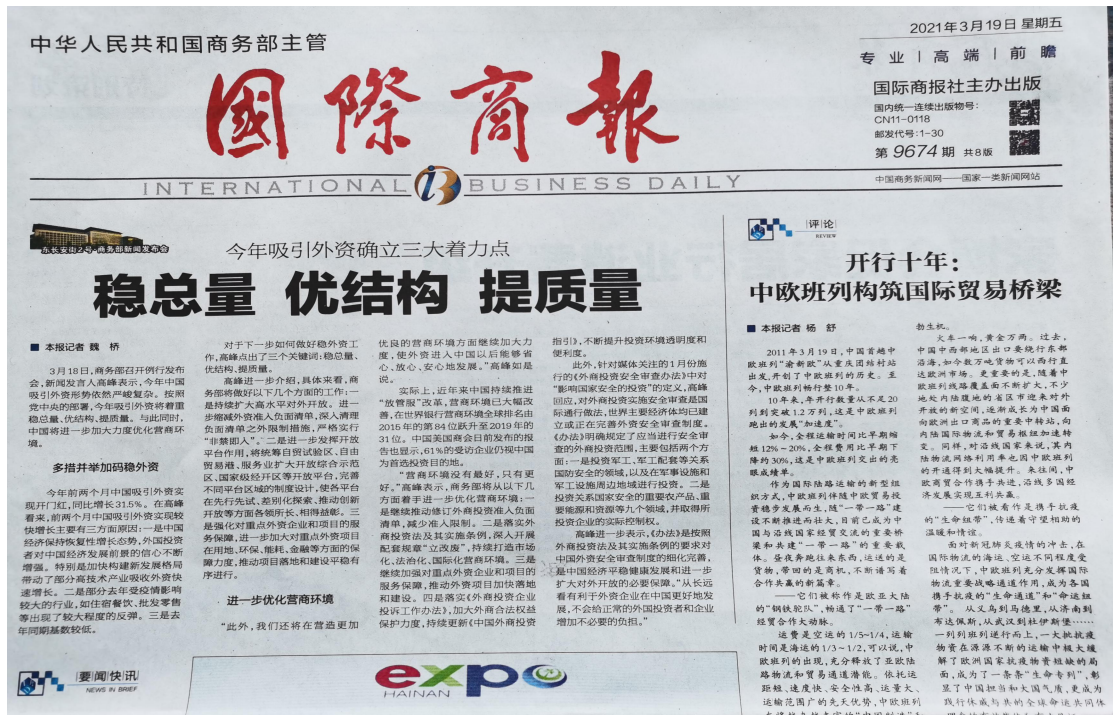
中华人民共和国商务部主管

国际商报

INTERNATIONAL BUSINESS DAILY

2021年3月19日 星期五

专业 | 高端 | 前瞻

国际商报社主办出版

国内统一连续出版物号：CN11-0118

邮发代号：1-30

第9674期 共8版

中国商务新闻网——国家一类新闻网站

东长安街2号·商务部新闻发布会

今年吸引外资确立三大着力点

稳总量 优结构 提质量

■ 本报记者 魏 桥

3月18日，商务部召开例行发布会，新闻发言人高峰表示，今年中国吸引外资形势依然严峻复杂。按照党中央的部署，今年吸引外资将着眼稳总量、优结构、提质量。与此同时，中国将进一步加大力度优化营商环境。

多措并举加码稳外资

今年前两个月中国吸引外资实现开门红，同比增长31.5%。在高峰看来，前两个月中国吸引外资实现较快增长主要有三方面原因：一是中国经济保持恢复性增长态势，外国投资者对中国经济发展前景的信心不断增强。特别是加快构建新发展格局带动了部分高技术产业吸收外资快速增长。二是部分去年受疫情影响较大的行业，如住宿餐饮、批发零售等出现了较大程度的反弹。三是去年同期基数较低。

对于下一步如何做好稳外资工作，高峰点出了三个关键词：稳总量、优结构、提质量。

高峰进一步介绍，具体来看，商务部将做好以下几个方面的工作：一是持续扩大高水平对外开放。进一步缩减外资准入负面清单，深入清理负面清单之外限制措施，严格实行"非禁即入"。二是进一步发挥开放平台作用，将统筹自贸试验区、自由贸易港、服务业扩大开放综合试点区、国家级经开区等开放平台，完善不同平台区域的制度设计，使各平台在先行先试、差别化探索、推动创新开放等方面各领所长、相得益彰。三是强化对重点外资企业和项目的服务保障，进一步加大对重点外资项目在用地、环保、能耗、金融等方面的保障力度，推动项目落地和建设平稳有序进行。

进一步优化营商环境

"此外，我们还将在营造更加优良的营商环境方面继续加大力度，使外资进入中国以后能够省心、放心、安心地发展。"高峰如是说。

实际上，近年来中国持续推进"放管服"改革，营商环境已大幅改善，在世界银行营商环境全球排名由2015年的第84位跃升至2019年的31位。中国美国商会日前发布的报告也显示，61%的受访企业仍视中国为首选投资目的地。

"营商环境没有最好，只有更好。"高峰表示，商务部将从以下几方面着手进一步优化营商环境：一是继续推动修订外商投资准入负面清单，减少准入限制。二是落实外商投资法及其实施条例，深入开展配套规章"立改废"，持续打造市场化、法治化、国际化营商环境。三是继续加强对重点外资企业和项目的服务保障，推动外资项目加快落地和建设。四是落实《外商投资安全审查办法》，加大外商投资企业投诉工作办法》，加大外商合法权益保护力度，持续更新《中国外商投资指引》，不断提升投资环境透明度和便利度。

此外，针对媒体关注的1月份施行的《外商投资安全审查办法》中对"影响国家安全的投资"的定义，高峰回应，对外商投资实施安全审查是国际通行做法，世界主要经济体均已建立或正在完善外资安全审查制度。《办法》明确规定了应当进行安全审查的外商投资范围，主要包括两个方面：一是投资军工、军工配套等关系国防安全的领域，以及在军事设施和军工设施周边地域进行投资。二是投资关系国家安全的重要农产品、重要能源和资源等八个领域，并取得所投资企业的实际控制权。

高峰进一步表示，《办法》是按照外商投资法及其实施条例的要求对中国外资安全审查制度的细化完善，是中国经济平稳健康发展和进一步扩大对外开放的必要保障。"从长远看有利于外资企业在中国更好地发展，不会给正常的外国投资者和企业增加不必要的负担。"

要闻快讯 NEWS IN BRIEF

expo HAINAN

评论 REVIEW

开行十年：
中欧班列构筑国际贸易桥梁

■ 本报记者 杨 舒

2011年3月19日，中国首趟中欧班列"渝新欧"从重庆团结村站出发，开创了中欧班列的历史。至今，中欧班列畅行整10年。

10年来，年开行数量从不足20列到突破1.2万列，这是中欧班列跑出的发展"加速度"。

如今，全程运输时间比早期缩短12%~20%，全程费用比早期下降约30%，这是中欧班列交出的亮眼成绩单。

作为国际陆路运输的新型组织方式，中欧班列伴随中欧贸易稳步发展而生，随"一带一路"建设不断推进而壮大，目前已成为中国与沿线国家经贸交流的重要桥梁和共建"一带一路"的重要载体。喜庆并跑往来东西，运送的是货物，带回的是商机，不断谱写着合作共赢的新篇章。

——它们被称作是欧亚大陆的"钢铁驼队"，畅通了"一带一路"经贸合作大动脉。

运费是空运的1/5~1/4，运输时间是海运的1/3~1/2，可以说，中欧班列的出现，充分释放了亚欧陆路物流和贸易通道潜能。依托这距短、速度快、安全性高、运量大、运输范围广的先天优势，中欧班列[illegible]

勃生机。

文车一响，黄金万两。过去，中国中西部地区出口要绕行东部沿海，如今有了中欧班列，中西部的货物可以西行直达欧洲市场。更重要的是，随着中欧班列线路覆盖面不断扩大，不少地处内陆腹地的省区市迎来对外开放的新空间，逐渐成长为中国面向欧洲出口商品的重要中转站，向内陆国际物流和贸易枢纽加速转变。同样，对沿线国家来说，国内陆物流网络利用率也因中欧班列的开通得到大幅提升。来往间，中欧商贸合作携手共进，沿线多国经济发展实现互利共赢。

——它们被称作是携手抗疫的"生命纽带"，传递着守望相助的温暖和情谊。

面对新冠肺炎疫情的冲击，在国际航空的海运、空运不同程度受阻情况下，中欧班列充分发挥国际物流重要战略通道作用，成为各国携手抗疫的"生命通道"和"命运纽带"。从义乌到马德里，从济南到布达佩斯，从武汉到杜伊斯堡……一列列班列进行而上，一大批抗疫物资在源源不断的运输中极大缓解了欧洲国家抗疫物资短缺的局面，成为了一条条"生命专列"，彰显了中国担当和大国气度，更成为践行休戚与共的全球命运共同体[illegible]